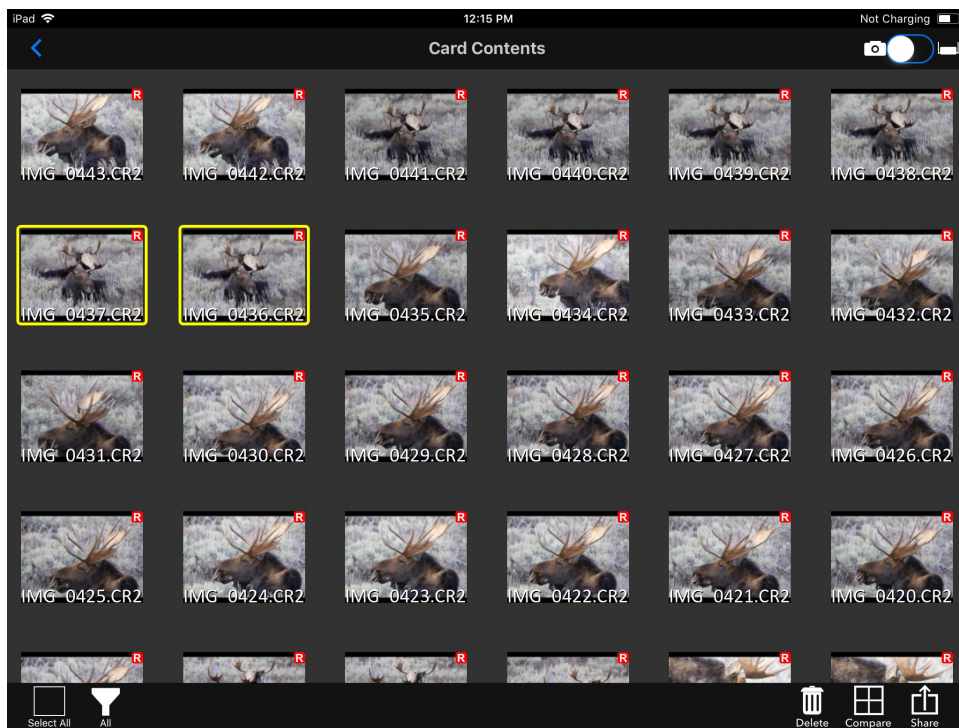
iPad 12:15 PM Not Charging

Card Contents

R IMG_0443.CR2
R IMG_0442.CR2
R IMG_0441.CR2
R IMG_0440.CR2
R IMG_0439.CR2
R IMG_0438.CR2

R IMG_0437.CR2
R IMG_0436.CR2
R IMG_0435.CR2
R IMG_0434.CR2
R IMG_0433.CR2
R IMG_0432.CR2

R IMG_0431.CR2
R IMG_0430.CR2
R IMG_0429.CR2
R IMG_0428.CR2
R IMG_0427.CR2
R IMG_0426.CR2

R IMG_0425.CR2
R IMG_0424.CR2
R IMG_0423.CR2
R IMG_0422.CR2
R IMG_0421.CR2
R IMG_0420.CR2

R R R R R R

Select All All Delete Compare Share